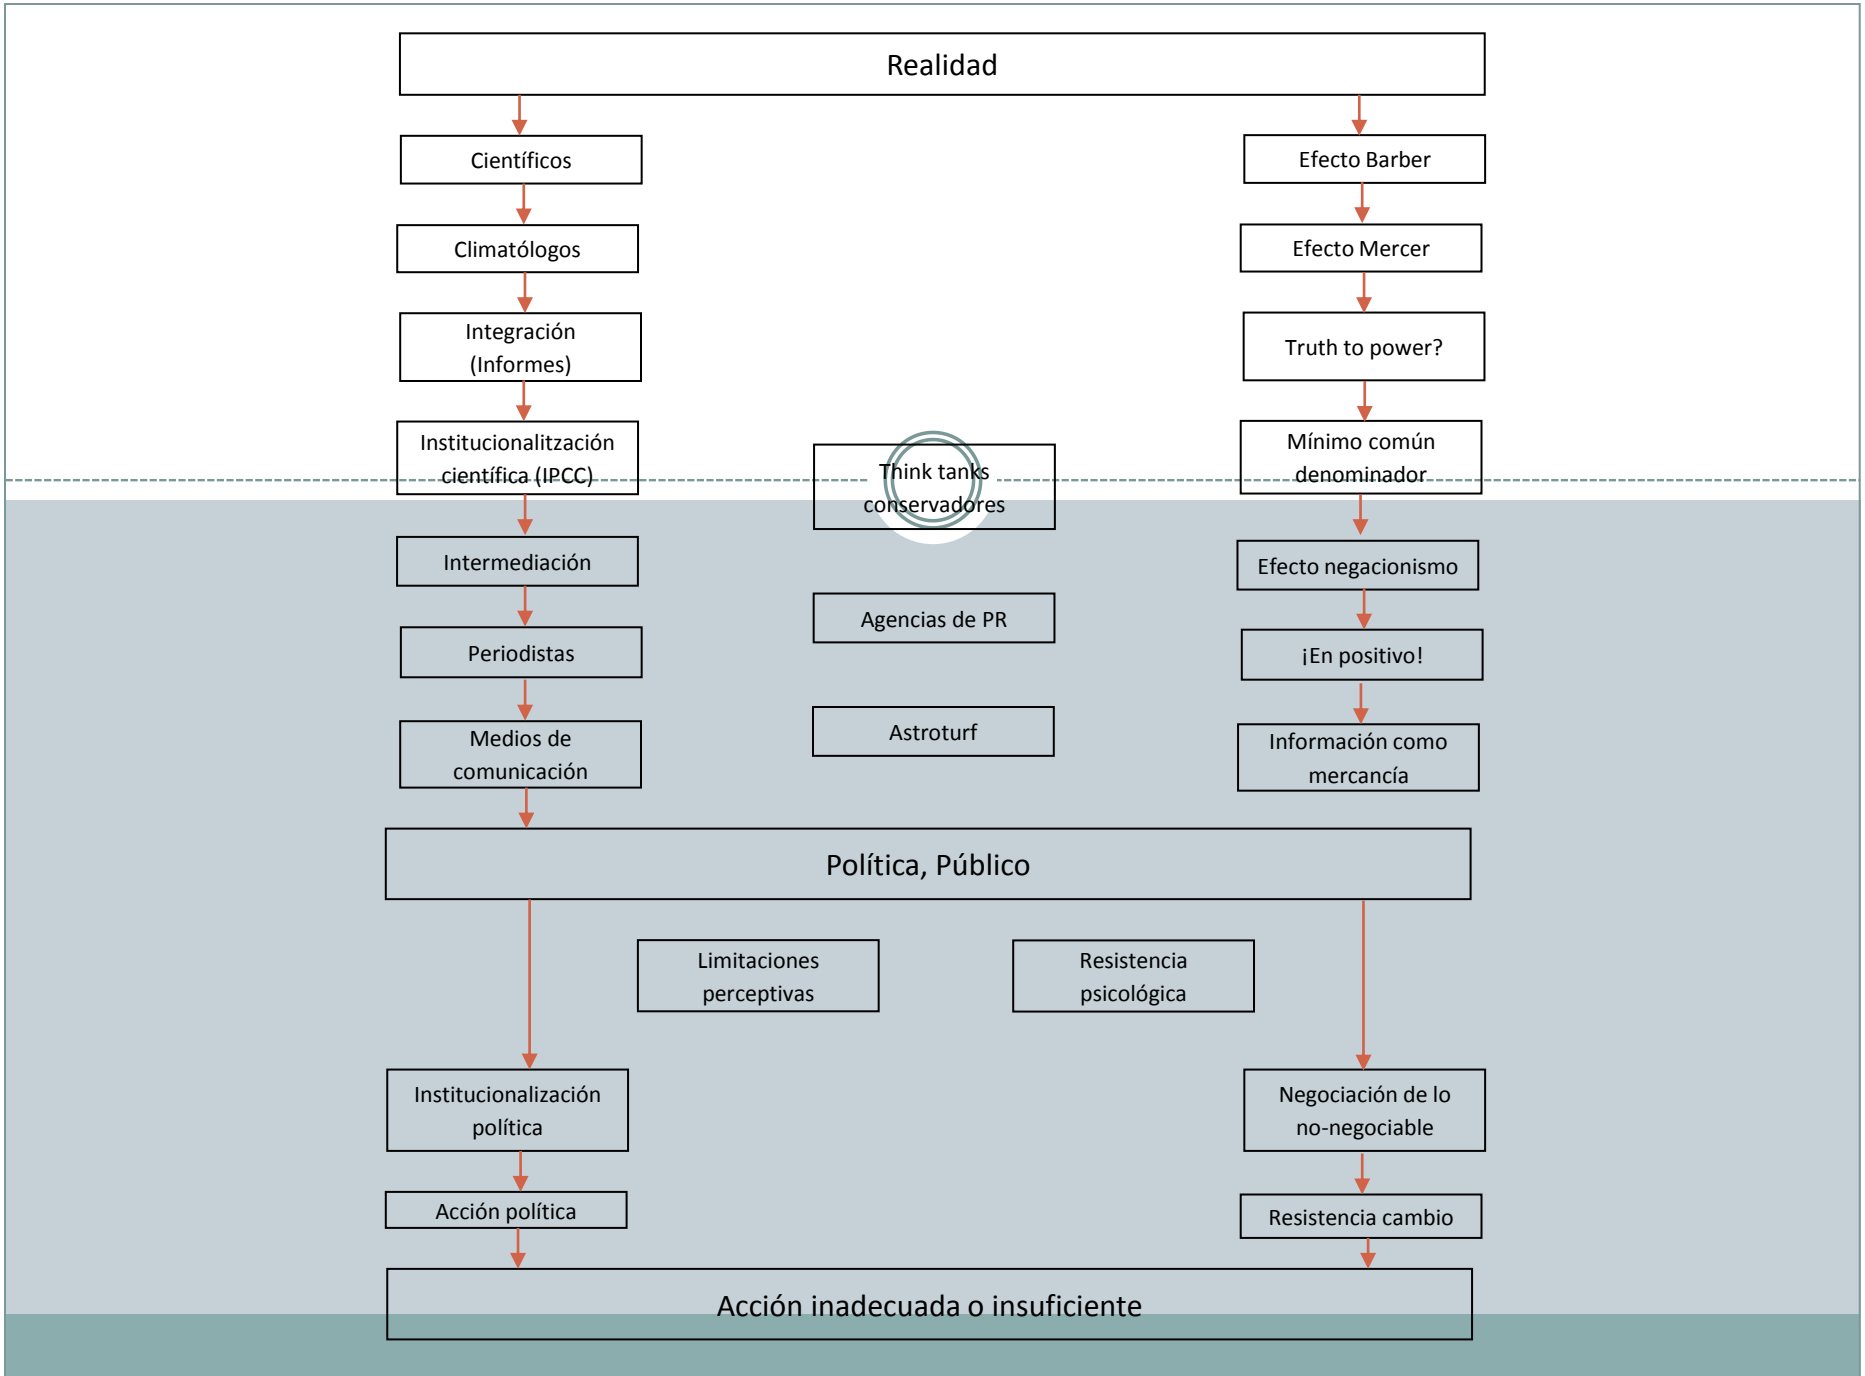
Realidad

Científicos

Climatólogos

Integración (Informes)

Institucionalitzación científica (IPCC)

Intermediación

Periodistas

Medios de comunicación

Efecto Barber

Efecto Mercer

Truth to power?

Mínimo común denominador

Efecto negacionismo

¡En positivo!

Información como mercancía

Think tanks conservadores

Agencias de PR

Astroturf

Política, Público

Limitaciones perceptivas

Resistencia psicológica

Institucionalización política

Acción política

Negociación de lo no-negociable

Resistencia cambio

Acción inadecuada o insuficiente